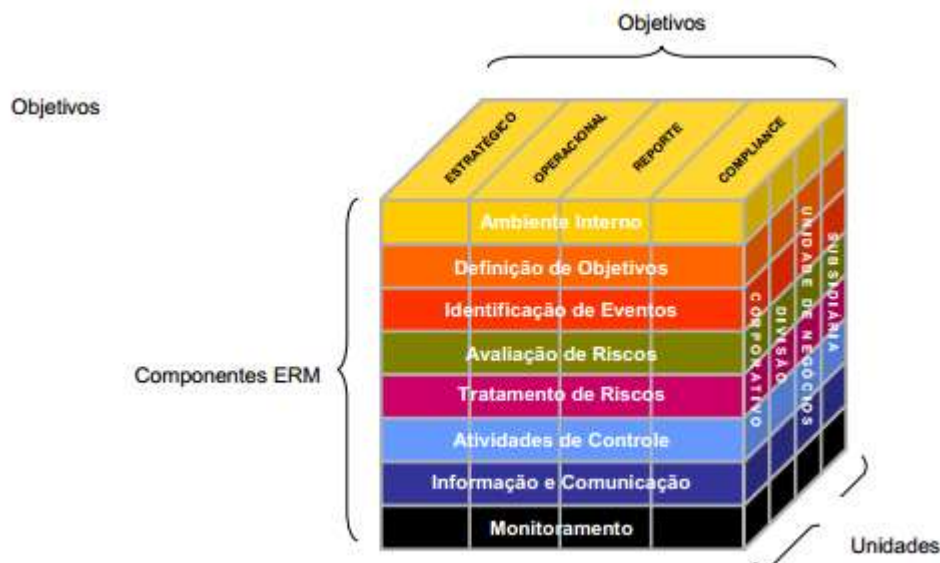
Objetivos

Objetivos

ESTRATÉGICO
OPERACIONAL
REPORTE
COMPLIANCE

Componentes ERM

Ambiente Interno
Definição de Objetivos
Identificação de Eventos
Avaliação de Riscos
Tratamento de Riscos
Atividades de Controle
Informação e Comunicação
Monitoramento

CORPORATIVO
DIVISÃO
UNIDADE DE NEGÓCIOS
SUBSIDIÁRIA

Unidades